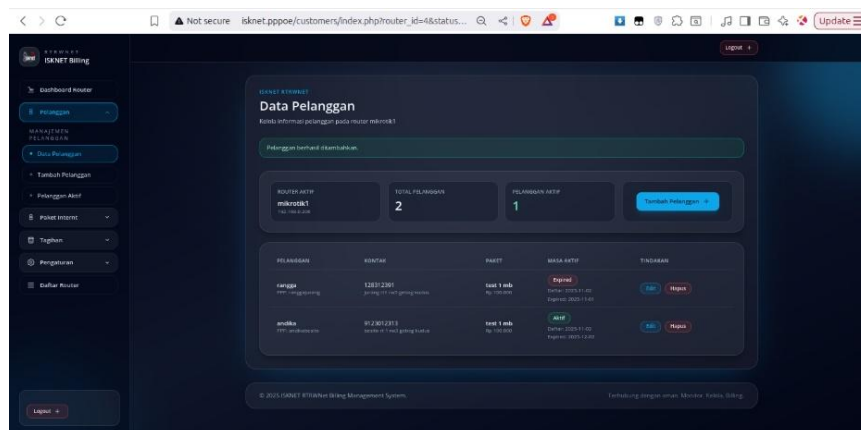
Not secure isknet.pppoe/customers/index.php?router_id=4&status...

Update

RTRWNET
ISKNET Billing

Dashboard Router
Pelanggan
MANAJEMEN PELANGGAN
Data Pelanggan
Tambah Pelanggan
Pelanggan Aktif
Paket Internt
Tagihan
Pengaturan
Daftar Router

Logout

Logout

ISKNET RTRWNET
Data Pelanggan
Kelola informasi pelanggan pada router mikrotik1

Pelanggan berhasil ditambahkan.

ROUTER AKTIF
mikrotik1
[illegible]

TOTAL PELANGGAN
2

PELANGGAN AKTIF
1

Tambah Pelanggan +

| PELANGGAN | KONTAK | PAKET | MASA AKTIF | TINDAKAN |
|---|---|---|---|---|
| rangga PPP: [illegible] | 128312381 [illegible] | test 1 mb Rp 100.000 | Expired Daftar: 2025-11-01 Expired: 2025-11-01 | Edit Hapus |
| andika PPP: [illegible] | 9123012313 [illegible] | test 1 mb Rp 100.000 | Aktif Daftar: 2025-11-02 Expired: 2025-12-02 | Edit Hapus |

© 2025 ISKNET RTRWNet Billing Management System.

Terhubung dengan aman. Monitor. Kelola. Billing.